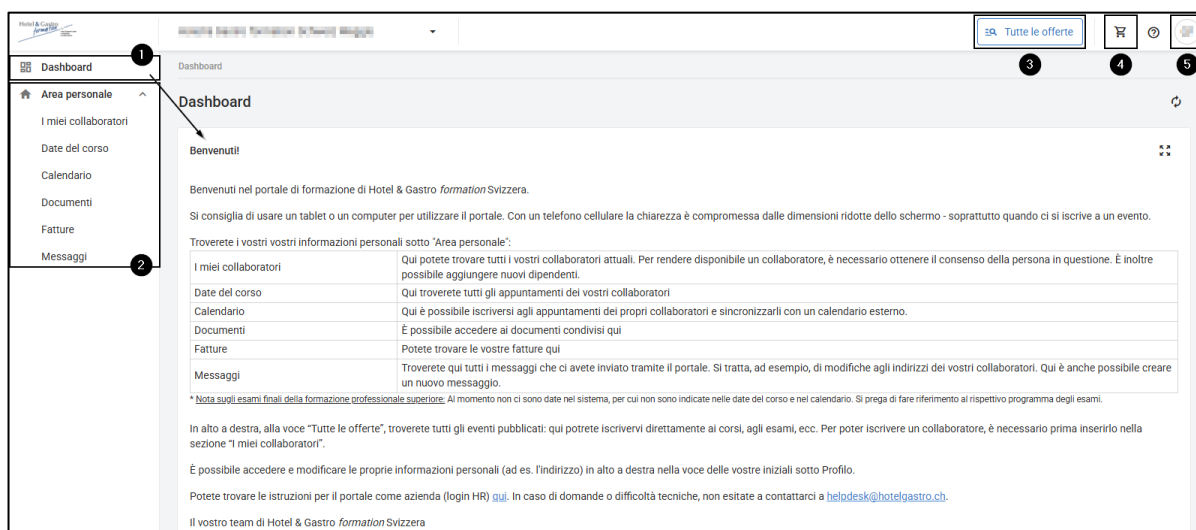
Hotel & Gastro formation

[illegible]

Tutte le offerte

1 2 3 4 5

Dashboard

Area personale

I miei collaboratori

Date del corso

Calendario

Documenti

Fatture

Messaggi

Dashboard

Dashboard

Benvenuti!

Benvenuti nel portale di formazione di Hotel & Gastro *formation* Svizzera.

Si consiglia di usare un tablet o un computer per utilizzare il portale. Con un telefono cellulare la chiarezza è compromessa dalle dimensioni ridotte dello schermo - soprattutto quando ci si iscrive a un evento.

Troverete i vostri vostri informazioni personali sotto "Area personale":

| | |
|---|---|
| I miei collaboratori | Qui potete trovare tutti i vostri collaboratori attuali. Per rendere disponibile un collaboratore, è necessario ottenere il consenso della persona in questione. È inoltre possibile aggiungere nuovi dipendenti. |
| Date del corso | Qui troverete tutti gli appuntamenti dei vostri collaboratori |
| Calendario | Qui è possibile iscriversi agli appuntamenti dei propri collaboratori e sincronizzarli con un calendario esterno. |
| Documenti | È possibile accedere ai documenti condivisi qui |
| Fatture | Potete trovare le vostre fatture qui |
| Messaggi | Troverete qui tutti i messaggi che ci avete inviato tramite il portale. Si tratta, ad esempio, di modifiche agli indirizzi dei vostri collaboratori. Qui è anche possibile creare un nuovo messaggio. |

* Nota sugli esami finali della formazione professionale superiore: Al momento non ci sono date nel sistema, per cui non sono indicate nelle date del corso e nel calendario. Si prega di fare riferimento al rispettivo programma degli esami.

In alto a destra, alla voce "Tutte le offerte", troverete tutti gli eventi pubblicati: qui potrete iscrivervi direttamente ai corsi, agli esami, ecc. Per poter iscrivere un collaboratore, è necessario prima inserirlo nella sezione "I miei collaboratori".

È possibile accedere e modificare le proprie informazioni personali (ad es. l'indirizzo) in alto a destra nella voce delle vostre iniziali sotto Profilo.

Potete trovare le istruzioni per il portale come azienda (login HR) qui. In caso di domande o difficoltà tecniche, non esitate a contattarci a helpdesk@hotelgastro.ch.

Il vostro team di Hotel & Gastro *formation* Svizzera